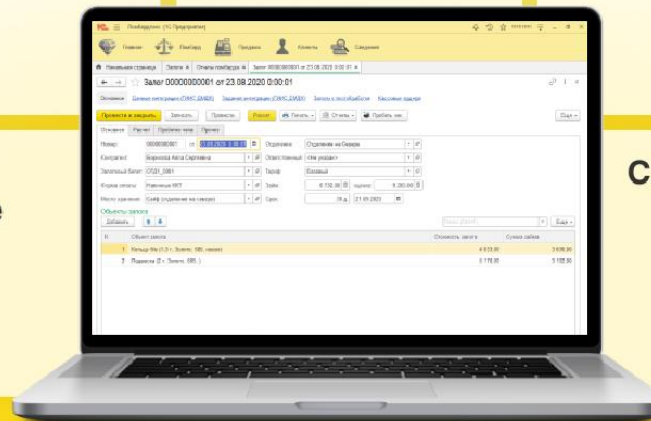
Ломбардник (1С:Предприятие)

Главное Ломбард Продажи Клиенты Сведения

Начальная страница Залоги Отчеты ломбарда Залог 00000000001 от 23.08.2020 0:00:01

Залог 00000000001 от 23.08.2020 0:00:01

Основное Данные интеграции (ОФИС ДАМЭ) Задание интеграции (ОФИС ДАМЭ) Залоги к пересборке Кассовые ордера

Провести и закрыть Записать Провести Расчет Печать Отчеты Пробить чек Еще

Основное Расчет Прогноз чека Прочее

Номер: 00000000001 от 23.08.2020 0:00:01 Отделение: Отделение на Бажова

Контрагент: Воронова Алла Сергеевна Ответственный: <Не указан>

Залоговый билет: ОПДЛ_0001 Тариф: Базовый

Способ оплаты: Наличные ВПТ Займ: 6 702,00 оценка: 5 350,00

Место хранения: Сейф (отделение на Бажова) Срок: 29 21.09.2020

Объекты залога

Добавить

N Объект залога Стоимость залога Сумма займа

1 Кольцо Мо (1,0 г., Золото, 585, новая) 4 513,00 3 656,00

2 Подвеска (2 г., Золото, 585...) 5 178,00 3 100,00

С

е